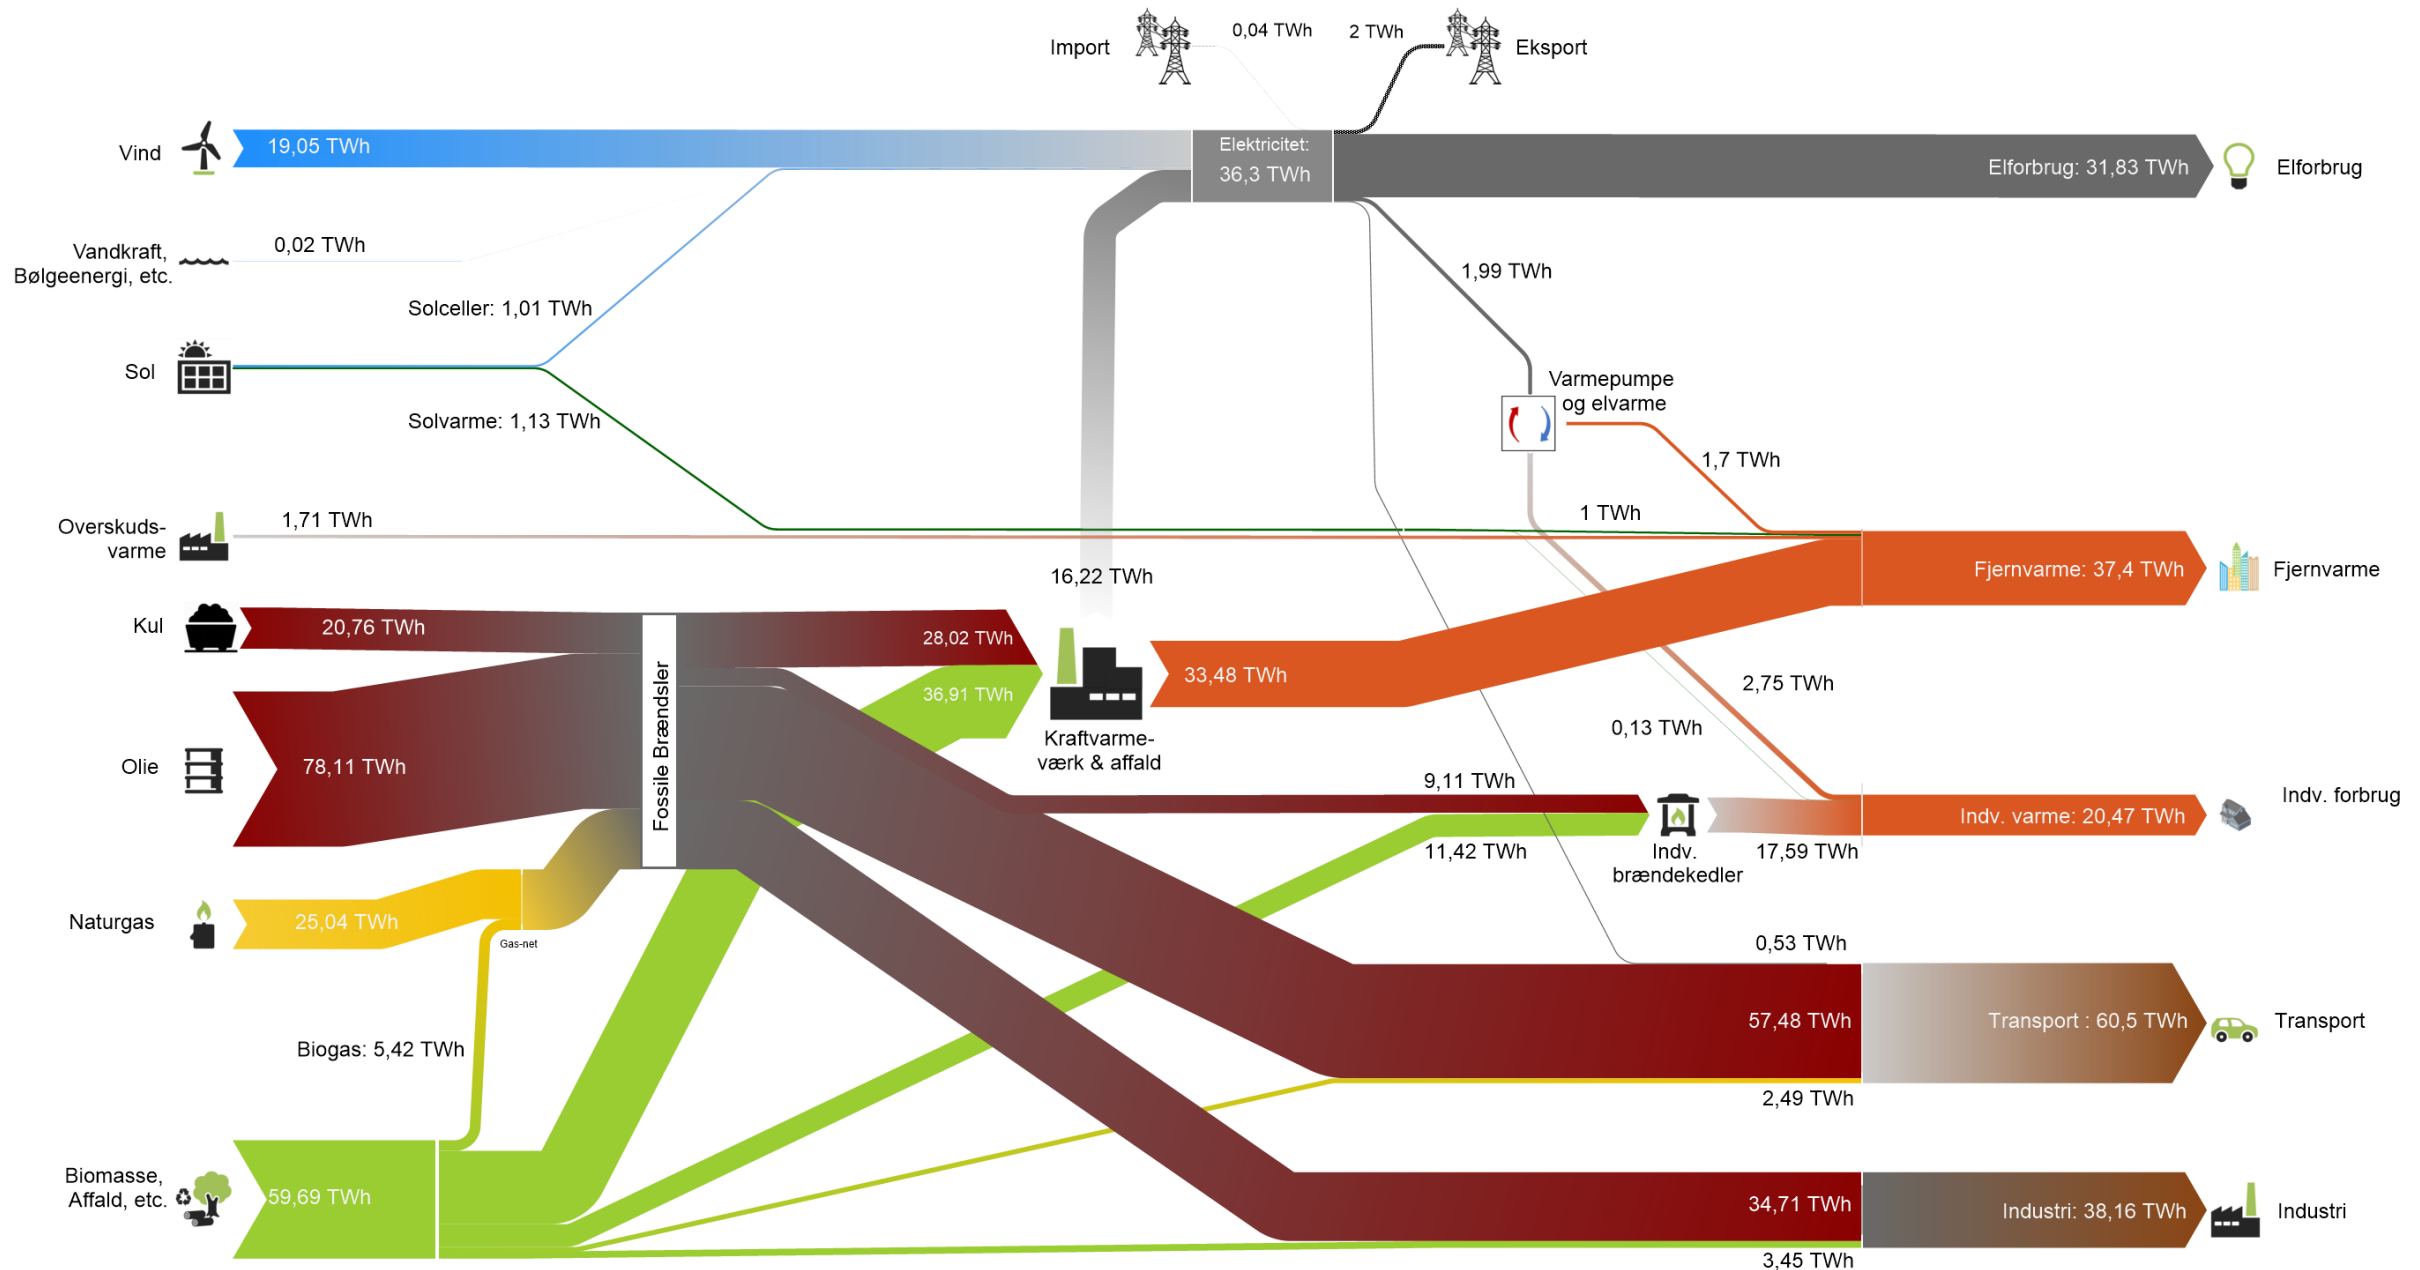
Import
0,04 TWh
2 TWh
Eksport

Vind
19,05 TWh
Elektricitet:
36,3 TWh
Elforbrug: 31,83 TWh
Elforbrug

Vandkraft, Bølgeenergi, etc.
0,02 TWh

Solceller: 1,01 TWh
1,99 TWh

Sol

Varmepumpe og elvarme
Solvarme: 1,13 TWh
1,7 TWh

1 TWh
Overskuds-varme
1,71 TWh

16,22 TWh
Fjernvarme: 37,4 TWh
Fjernvarme

Kul
20,76 TWh
28,02 TWh
36,91 TWh
33,48 TWh
Fossile Brændsler

2,75 TWh
Olie
78,11 TWh
Kraftvarme-værk & affald
0,13 TWh

9,11 TWh
Indv. forbrug
Indv. varme: 20,47 TWh
11,42 TWh
Indv. brændekedler
17,59 TWh

Naturgas
25,04 TWh
Gas-net

0,53 TWh

57,48 TWh
Transport : 60,5 TWh
Transport

Biogas: 5,42 TWh
2,49 TWh

Biomasse, Affald, etc.
59,69 TWh
34,71 TWh
Industri: 38,16 TWh
Industri
3,45 TWh